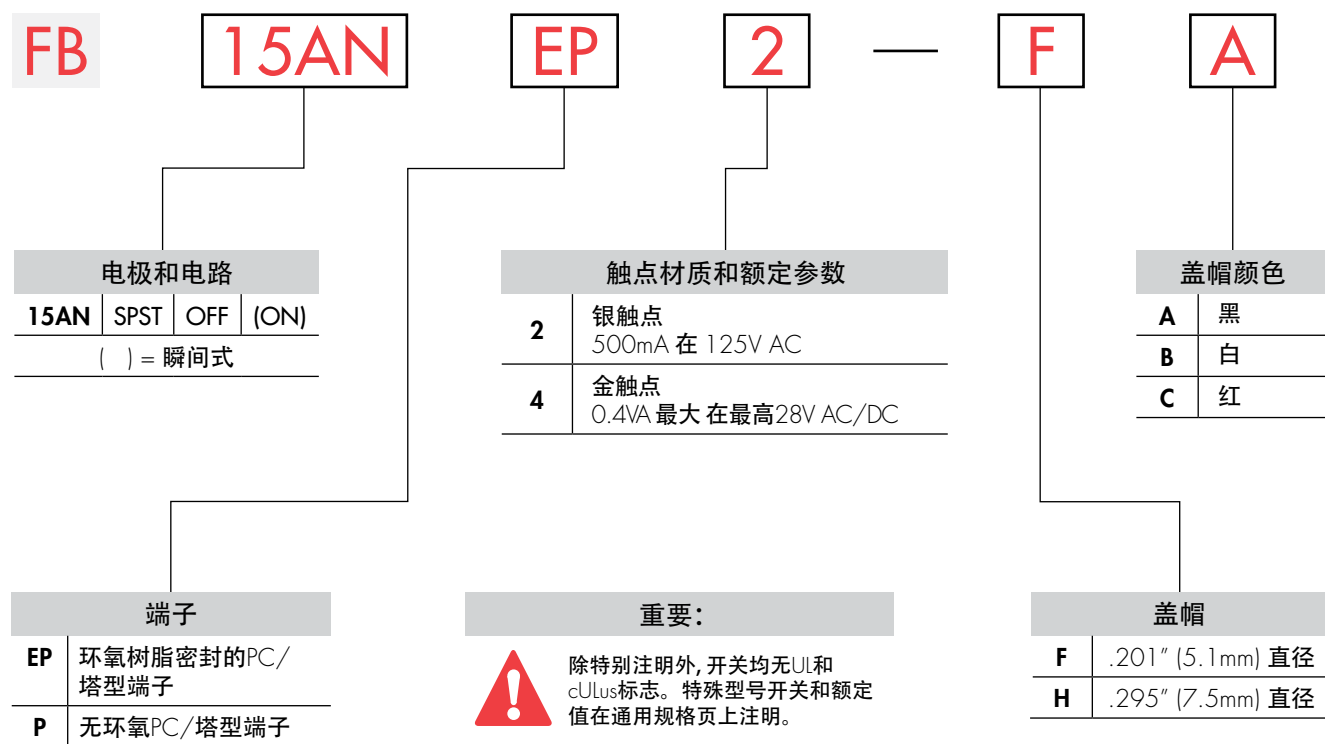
FB 15AN EP 2 — F A

电极和电路

| 15AN | SPST | OFF | (ON) |
|---|---|---|---|

( ) = 瞬间式

触点材质和额定参数

| 2 | 银触点 500mA 在 125V AC |
|---|---|
| 4 | 金触点 0.4VA 最大 在最高28V AC/DC |

盖帽颜色

| A | 黑 |
|---|---|
| B | 白 |
| C | 红 |

端子

| EP | 环氧树脂密封的PC/塔型端子 |
|---|---|
| P | 无环氧PC/塔型端子 |

重要:

除特别注明外, 开关均无UL和cULus标志。特殊型号开关和额定值在通用规格页上注明。

盖帽

| F | .201″ (5.1mm) 直径 |
|---|---|
| H | .295″ (7.5mm) 直径 |